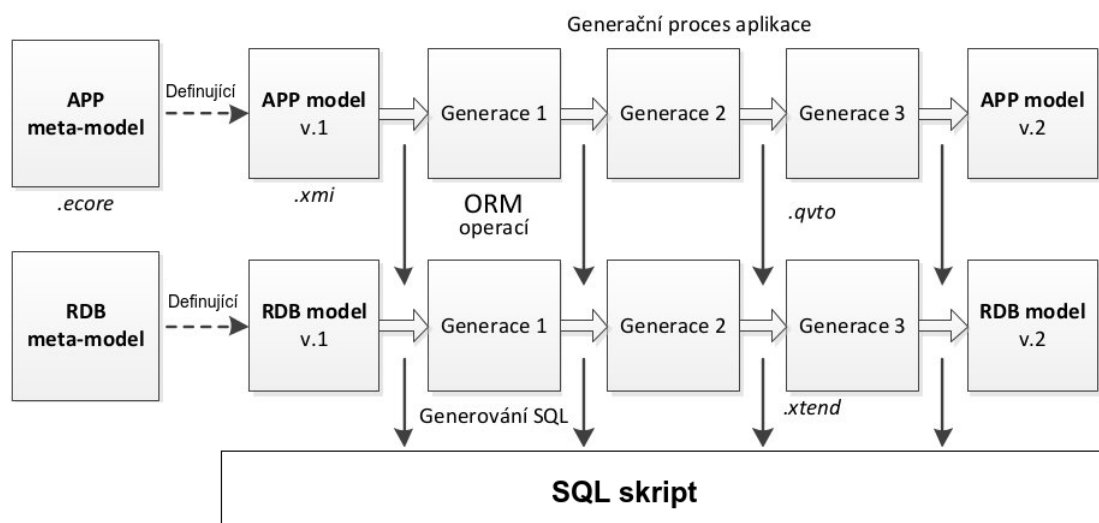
Generační proces aplikace

APP meta-model

.ecore

Definující

APP model v.1

.xmi

Generace 1

Generace 2

Generace 3

APP model v.2

ORM operací

.qvto

RDB meta-model

Definující

RDB model v.1

Generace 1

Generace 2

Generace 3

RDB model v.2

Generování SQL

.xtend

SQL skript